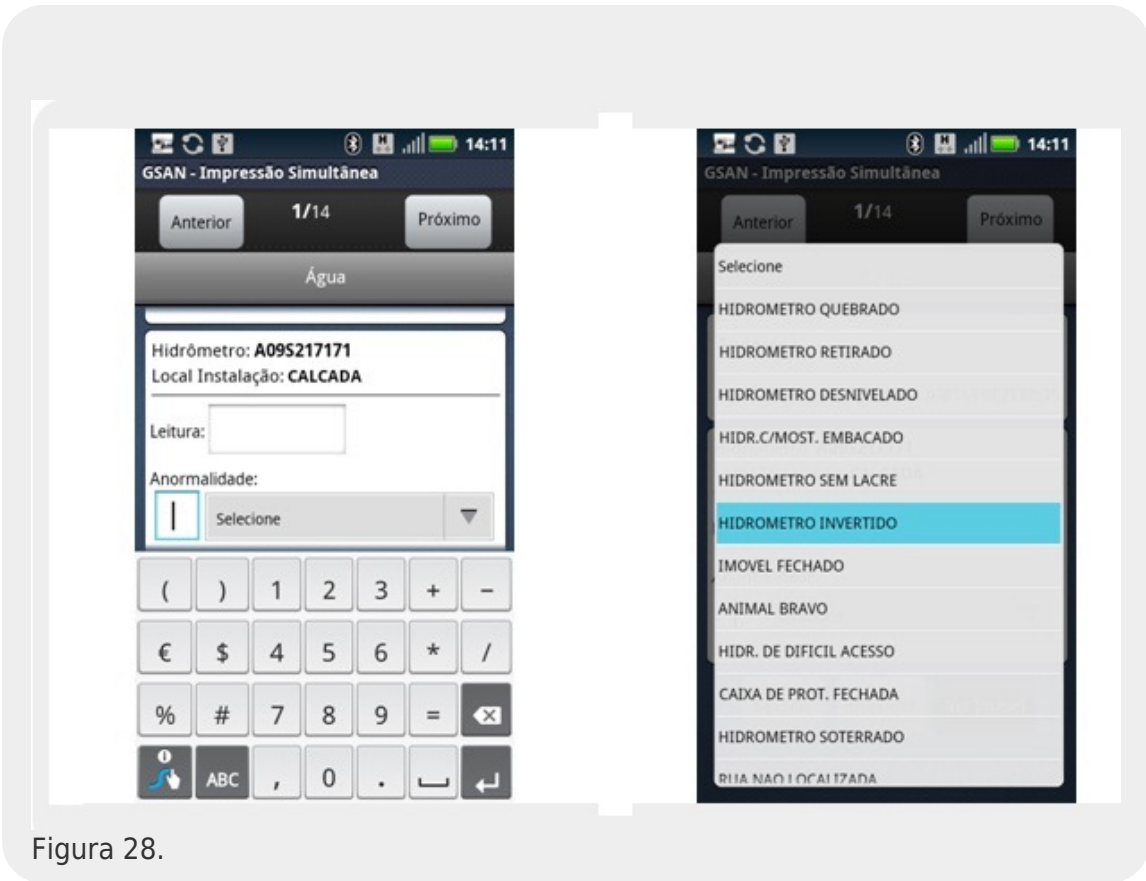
14:11
GSAN - Impressão Simultânea
Anterior
1/14
Próximo
Água
Hidrômetro: A09S217171
Local Instalação: CALCADA
Leitura:
Anormalidade:
Selecione
( ) 1 2 3 + –
€ $ 4 5 6 * /
% # 7 8 9 =
ABC , 0 .

14:11
GSAN - Impressão Simultânea
Anterior
1/14
Próximo
Selecione
HIDROMETRO QUEBRADO
HIDROMETRO RETIRADO
HIDROMETRO DESNIVELADO
HIDR.C/MOST. EMBACADO
HIDROMETRO SEM LACRE
HIDROMETRO INVERTIDO
IMOVEL FECHADO
ANIMAL BRAVO
HIDR. DE DIFICIL ACESSO
CAIXA DE PROT. FECHADA
HIDROMETRO SOTERRADO
RUA NAO LOCALIZADA

Figura 28.